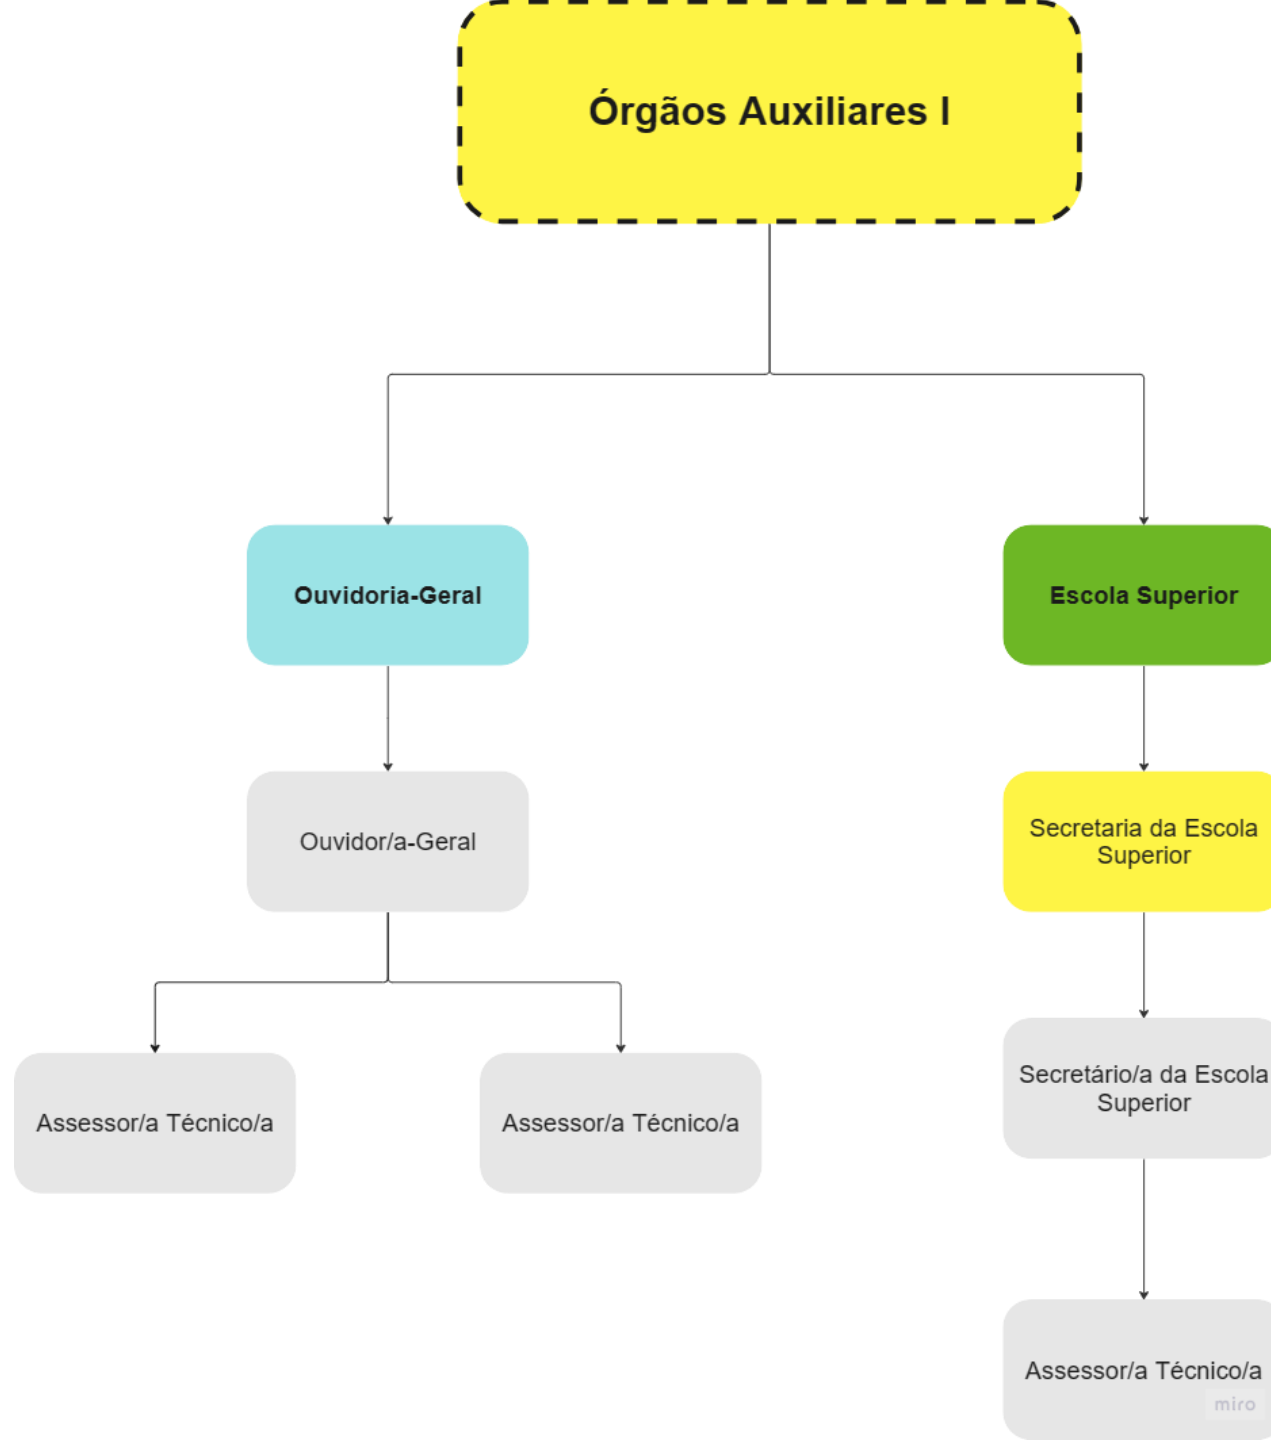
Órgãos Auxiliares I

Ouvidoria-Geral

Escola Superior

Ouvidor/a-Geral

Secretaria da Escola Superior

Assessor/a Técnico/a

Assessor/a Técnico/a

Secretário/a da Escola Superior

Assessor/a Técnico/a

miro